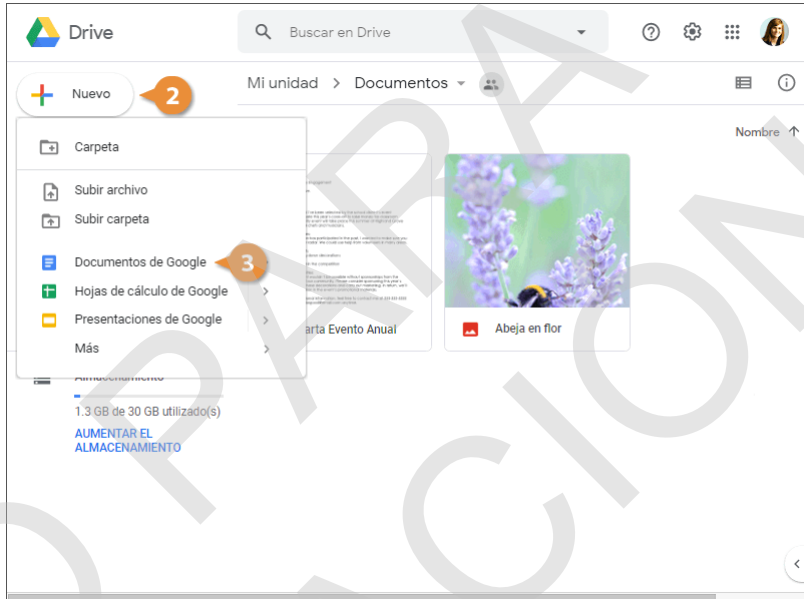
Drive

Buscar en Drive

Nuevo 2

Mi unidad > Documentos

Nombre

Carpeta

Subir archivo

Subir carpeta

Documentos de Google 3

Hojas de cálculo de Google

Presentaciones de Google

Más

arta Evento Anual

Abeja en flor

Almacenamiento

1.3 GB de 30 GB utilizado(s)

AUMENTAR EL ALMACENAMIENTO

PARA CAPACITACIÓN